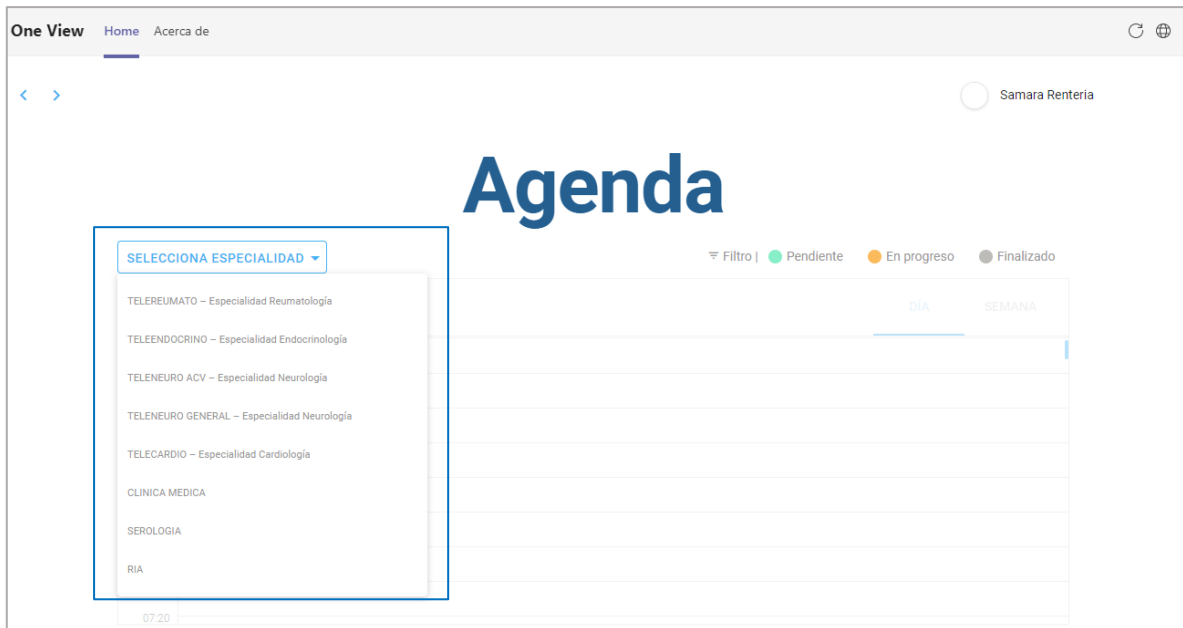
One View Home Acerca de

< >

Samara Renteria

Agenda

SELECCIONA ESPECIALIDAD

Filtro | Pendiente En progreso Finalizado

TELEREUMATO – Especialidad Reumatología

TELEENDOCRINO – Especialidad Endocrinología

TELENEURO ACV – Especialidad Neurología

TELENEURO GENERAL – Especialidad Neurología

TELECARDIO – Especialidad Cardiología

CLINICA MEDICA

SEROLOGIA

RIA

DÍA SEMANA

07:20